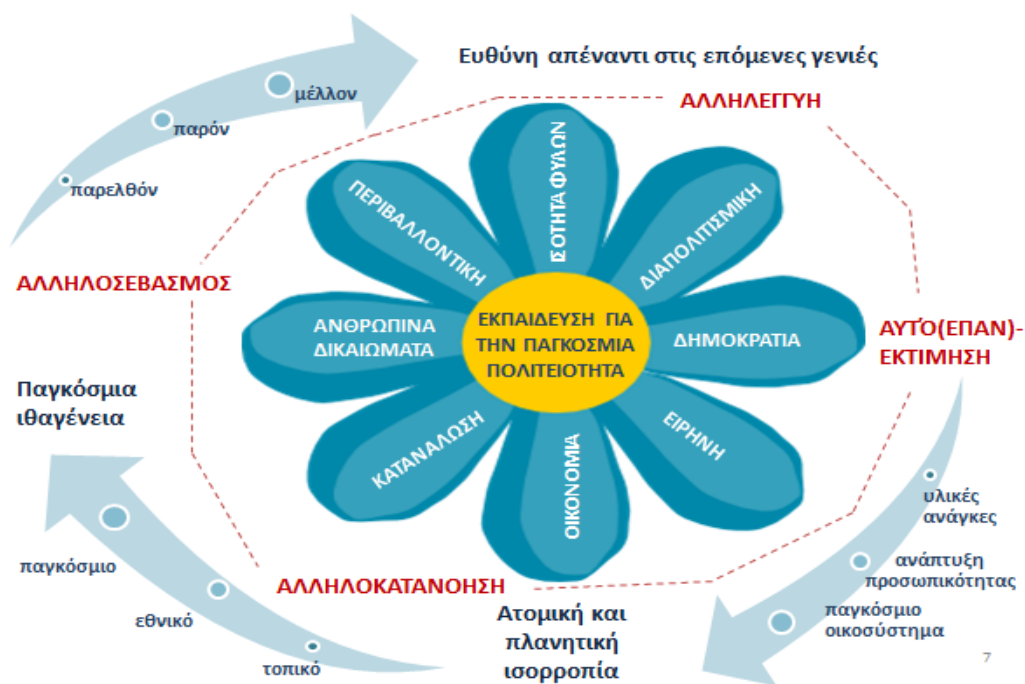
Ευθύνη απέναντι στις επόμενες γενιές

μέλλον
παρόν
παρελθόν

ΑΛΛΗΛΕΓΓΥΗ

ΑΛΛΗΛΟΣΕΒΑΣΜΟΣ

ΠΕΡΙΒΑΛΛΟΝΤΙΚΗ
ΙΣΟΤΗΤΑ ΦΥΛΩΝ
ΔΙΑΠΟΛΙΤΙΣΜΙΚΗ
ΑΝΘΡΩΠΙΝΑ ΔΙΚΑΙΩΜΑΤΑ
ΕΚΠΑΙΔΕΥΣΗ ΓΙΑ ΤΗΝ ΠΑΓΚΟΣΜΙΑ ΠΟΛΙΤΕΙΟΤΗΤΑ
ΔΗΜΟΚΡΑΤΙΑ
ΚΑΤΑΝΑΛΩΣΗ
ΟΙΚΟΝΟΜΙΑ
ΕΙΡΗΝΗ

ΑΥΤΟ(ΕΠΑΝ)-ΕΚΤΙΜΗΣΗ

Παγκόσμια ιθαγένεια

υλικές ανάγκες
ανάπτυξη προσωπικότητας
παγκόσμιο οικοσύστημα

παγκόσμιο
εθνικό
τοπικό

ΑΛΛΗΛΟΚΑΤΑΝΟΗΣΗ

Ατομική και πλανητική ισορροπία

7